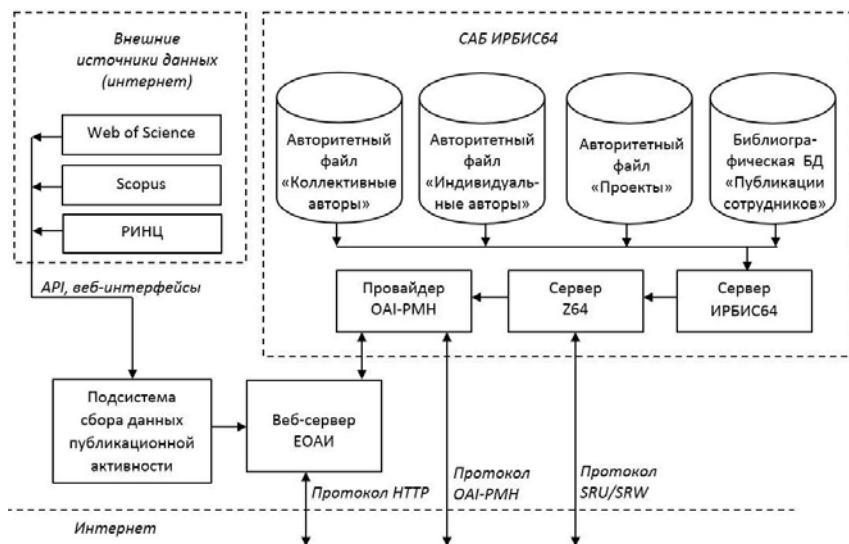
Внешние источники данных (интернет)

Web of Science

Scopus

РИНЦ

САБ ИРБИС64

Авторитетный файл «Коллективные авторы»

Авторитетный файл «Индивидуальные авторы»

Авторитетный файл «Проекты»

Библиографическая БД «Публикации сотрудников»

Провайдер OAI-PMH

Сервер Z64

Сервер ИРБИС64

API, веб-интерфейсы

Подсистема сбора данных публикационной активности

Веб-сервер ЕОАИ

Протокол HTTP

Протокол OAI-PMH

Протокол SRU/SRW

Интернет